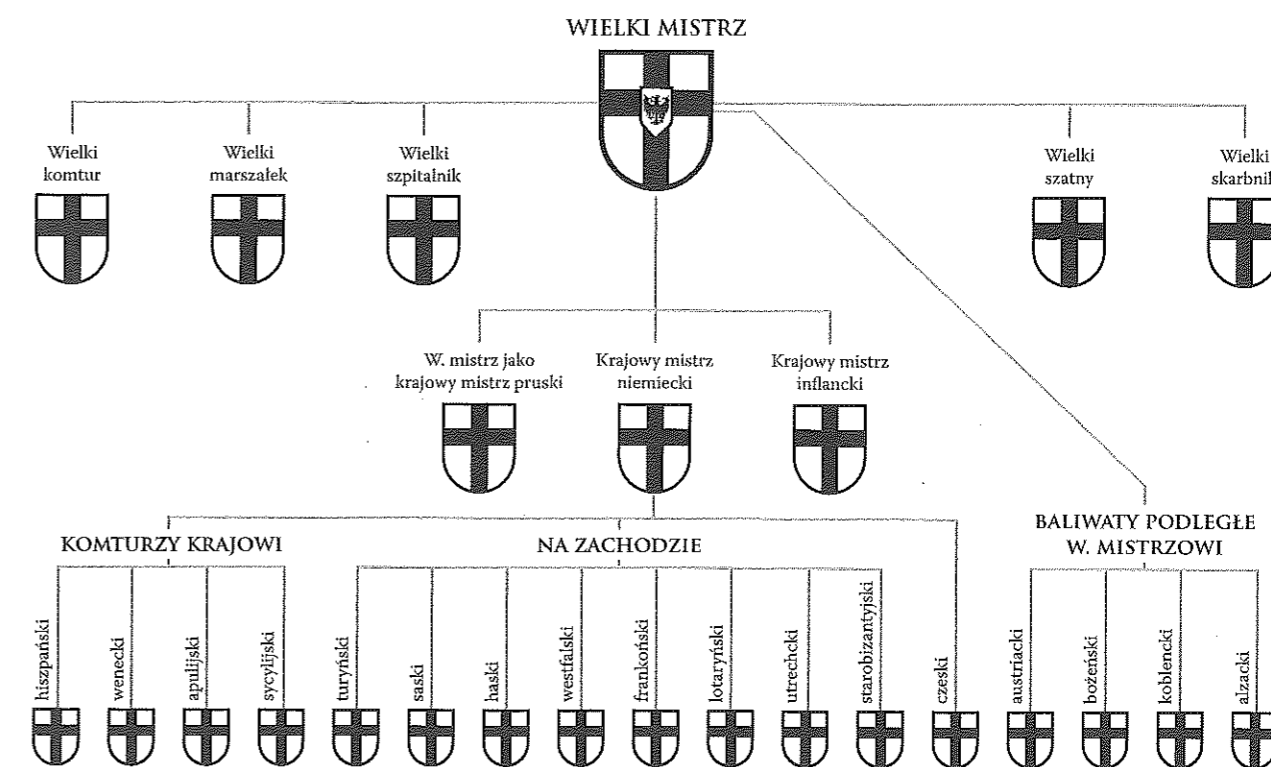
WIELKI MISTRZ

Wielki komtur

Wielki marszałek

Wielki szpitalnik

Wielki szatny

Wielki skarbnik

W. mistrz jako krajowy mistrz pruski

Krajowy mistrz niemiecki

Krajowy mistrz inflancki

KOMTURZY KRAJOWI

NA ZACHODZIE

BALIWATY PODLEGŁE W. MISTRZOWI

hiszpański

wenecki

apulijski

sycylijski

turyński

saski

haski

westfalski

frankoński

lotaryński

utrechcki

starobizantyjski

czeski

austriacki

bożeński

koblencki

alzacki